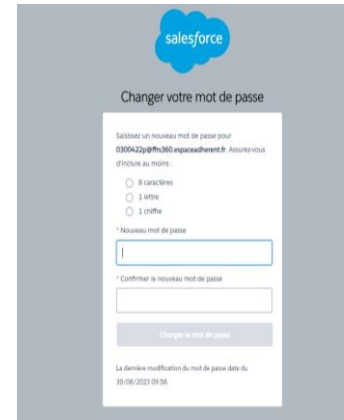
salesforce

Changer votre mot de passe

Saisissez un nouveau mot de passe pour 0300422p@ffn360.espaceadherent.fr. Assurez-vous d'inclure au moins :

8 caractères

1 lettre

1 chiffre

* Nouveau mot de passe

* Confirmer le nouveau mot de passe

Changer le mot de passe

La dernière modification du mot de passe date du 30/08/2023 09:58.